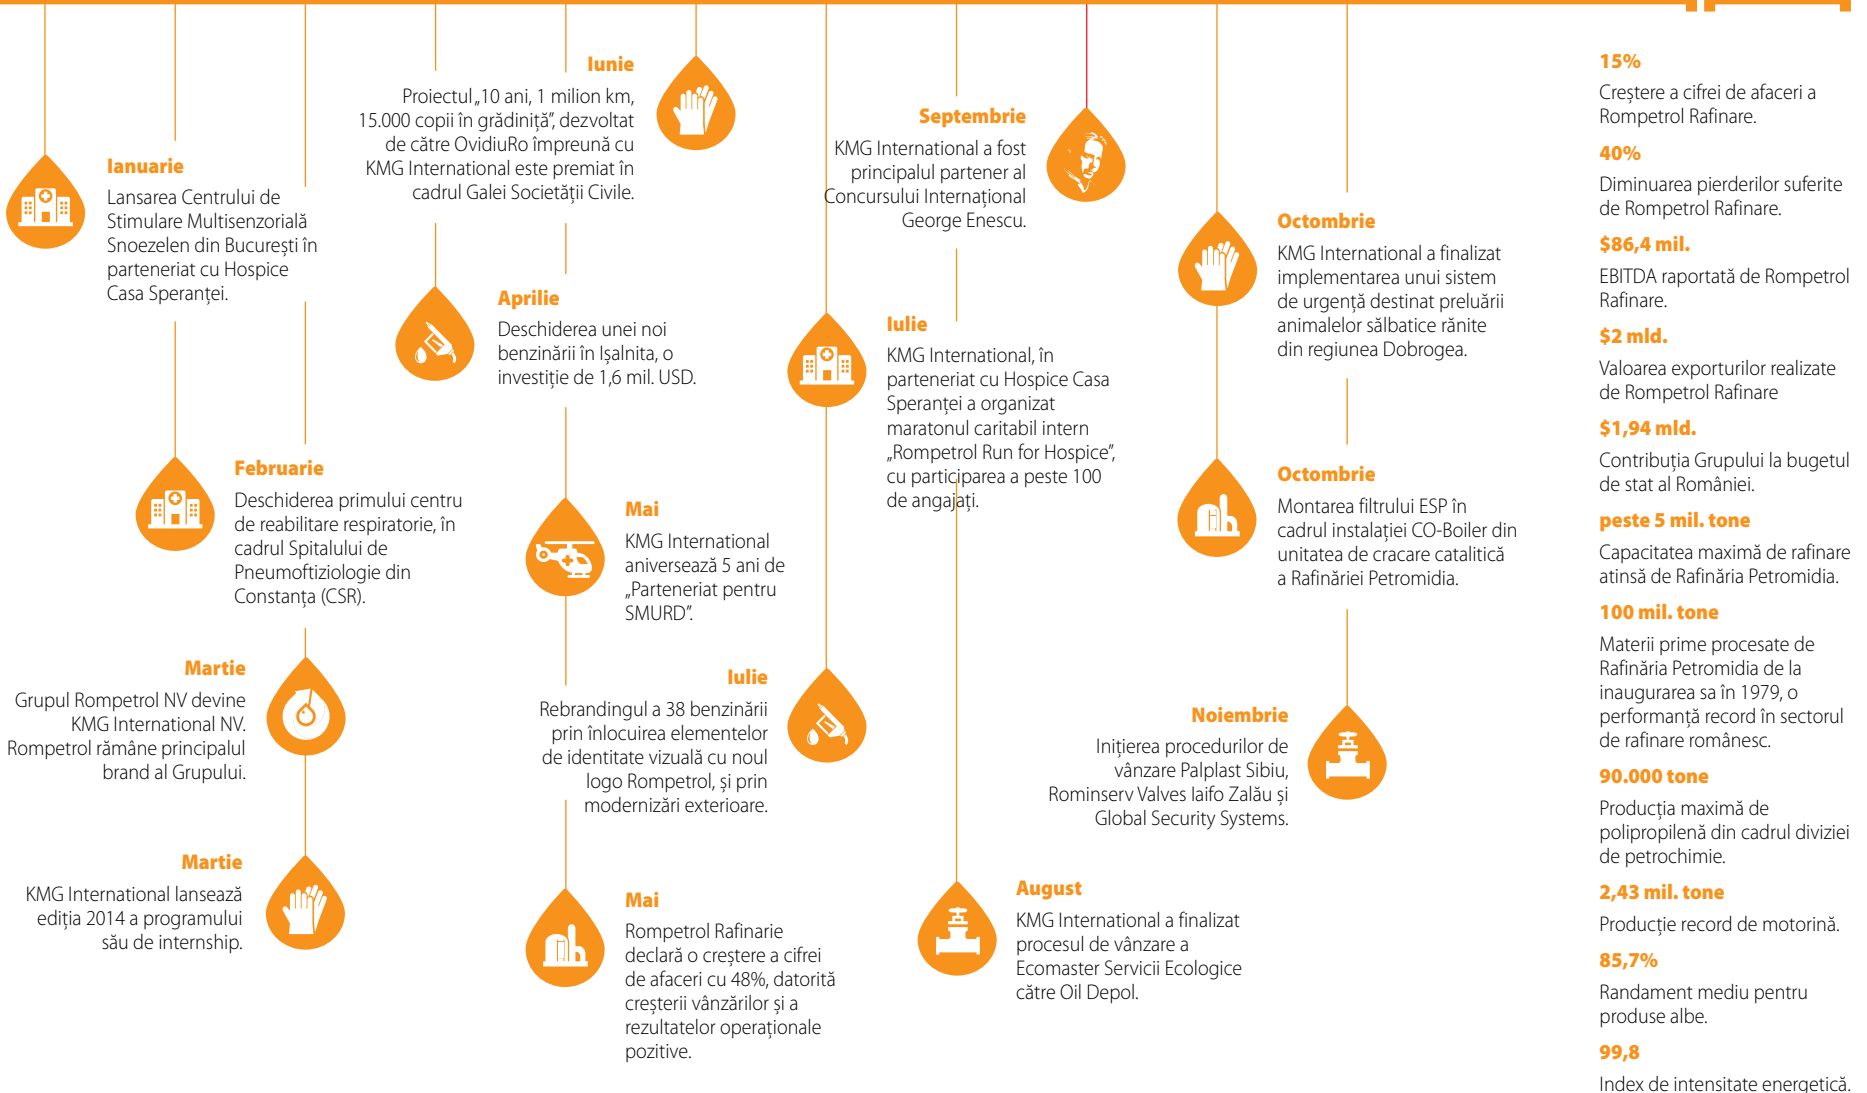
Ianuarie

Lansarea Centrului de Stimulare Multisenzorială Snoezelen din București în parteneriat cu Hospice Casa Speranței.

Februarie

Deschiderea primului centru de reabilitare respiratorie, în cadrul Spitalului de Pneumoftiziologie din Constanța (CSR).

Martie

Grupul Rompetrol NV devine KMG International NV. Rompetrol rămâne principalul brand al Grupului.

Martie

KMG International lansează ediția 2014 a programului său de internship.

Iunie

Proiectul „10 ani, 1 milion km, 15.000 copii în grădiniță", dezvoltat de către OvidiuRo împreună cu KMG International este premiat în cadrul Galei Societății Civile.

Aprilie

Deschiderea unei noi benzinării în Ișalnita, o investiție de 1,6 mil. USD.

Mai

KMG International aniversează 5 ani de „Parteneriat pentru SMURD".

Iulie

Rebrandingul a 38 benzinării prin înlocuirea elementelor de identitate vizuală cu noul logo Rompetrol, și prin modernizări exterioare.

Mai

Rompetrol Rafinarie declară o creștere a cifrei de afaceri cu 48%, datorită creșterii vânzărilor și a rezultatelor operaționale pozitive.

Septembrie

KMG International a fost principalul partener al Concursului Internațional George Enescu.

Iulie

KMG International, în parteneriat cu Hospice Casa Speranței a organizat maratonul caritabil intern „Rompetrol Run for Hospice", cu participarea a peste 100 de angajați.

August

KMG International a finalizat procesul de vânzare a Ecomaster Servicii Ecologice către Oil Depol.

Octombrie

KMG International a finalizat implementarea unui sistem de urgență destinat preluării animalelor sălbatice rănite din regiunea Dobrogea.

Octombrie

Montarea filtrului ESP în cadrul instalației CO-Boiler din unitatea de cracare catalitică a Rafinăriei Petromidia.

Noiembrie

Inițierea procedurilor de vânzare Palplast Sibiu, Rominserv Valves Iaifo Zalău și Global Security Systems.

15%

Creștere a cifrei de afaceri a Rompetrol Rafinare.

40%

Diminuarea pierderilor suferite de Rompetrol Rafinare.

$86,4 mil.

EBITDA raportată de Rompetrol Rafinare.

$2 mld.

Valoarea exporturilor realizate de Rompetrol Rafinare

$1,94 mld.

Contribuția Grupului la bugetul de stat al României.

peste 5 mil. tone

Capacitatea maximă de rafinare atinsă de Rafinăria Petromidia.

100 mil. tone

Materii prime procesate de Rafinăria Petromidia de la inaugurarea sa în 1979, o performanță record în sectorul de rafinare românesc.

90.000 tone

Producția maximă de polipropilenă din cadrul diviziei de petrochimie.

2,43 mil. tone

Producție record de motorină.

85,7%

Randament mediu pentru produse albe.

99,8

Index de intensitate energetică.